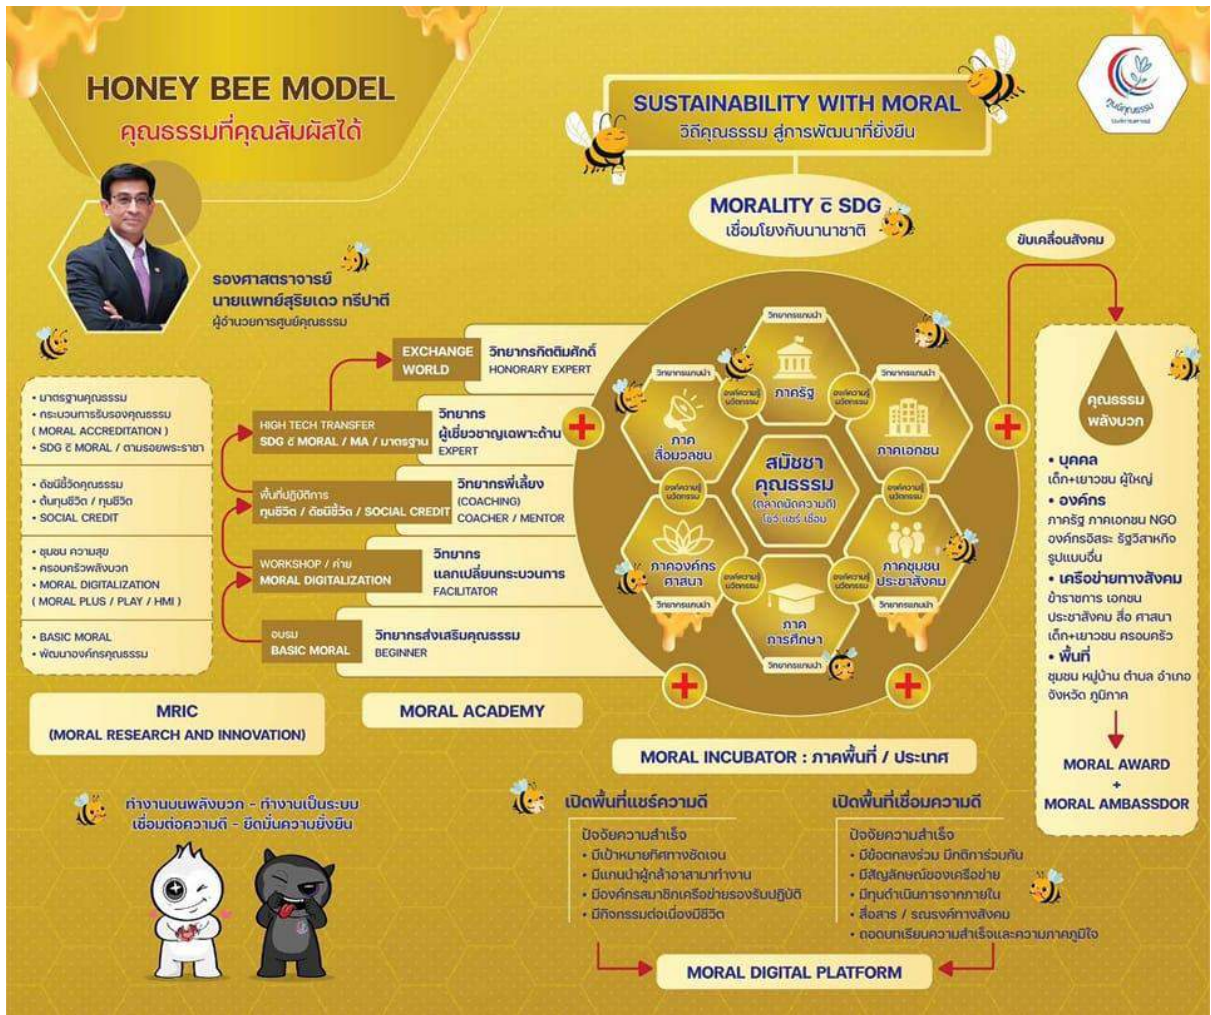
HONEY BEE MODEL
คุณธรรมที่คุณสัมผัสได้

SUSTAINABILITY WITH MORAL
วิถีคุณธรรม สู่การพัฒนาที่ยั่งยืน

MORALITY $\bar{c}$ SDG
เชื่อมโยงกับนานาชาติ

ศูนย์คุณธรรม

รองศาสตราจารย์
นายแพทย์สุริยเดว ทรีปาตี
ผู้อำนวยการศูนย์คุณธรรม

• มาตรฐานคุณธรรม
• กระบวนการรับรองคุณธรรม (MORAL ACCREDITATION)
• SDG $\bar{c}$ MORAL / ตามรอยพระราชา

• ดัชนีชี้วัดคุณธรรม
• ต้นทุนชีวิต / ทุนชีวิต
• SOCIAL CREDIT

• ชุมชน ความสุข
• ครอบครัวพลังบวก
• MORAL DIGITALIZATION (MORAL PLUS / PLAY / HMI)

• BASIC MORAL
• พัฒนาองค์กรคุณธรรม

EXCHANGE WORLD
วิทยากรกิตติมศักดิ์
HONORARY EXPERT

HIGH TECH TRANSFER
SDG $\bar{c}$ MORAL / MA / มาตรฐาน
วิทยากร ผู้เชี่ยวชาญเฉพาะด้าน
EXPERT

พื้นที่ปฏิบัติการ
ทุนชีวิต / ดัชนีชี้วัด / SOCIAL CREDIT
วิทยากรพี่เลี้ยง
(COACHING)
COACHER / MENTOR

WORKSHOP / ค่าย
MORAL DIGITALIZATION
วิทยากร แลกเปลี่ยนกระบวนการ
FACILITATOR

อบรม
BASIC MORAL
วิทยากรส่งเสริมคุณธรรม
BEGINNER

วิทยากรแกนนำ
ภาครัฐ
ภาคเอกชน
ภาคชุมชน ประชาสังคม
ภาค การศึกษา
ภาคองค์กร ศาสนา
ภาค สื่อมวลชน
องค์ความรู้ นวัตกรรม
สมัชชา คุณธรรม
(ตลาดนัดความดี)
โชว์ แชร์ เชื่อม

ขับเคลื่อนสังคม

คุณธรรม พลังบวก
• บุคคล
เด็ก+เยาวชน ผู้ใหญ่
• องค์กร
ภาครัฐ ภาคเอกชน NGO องค์กรอิสระ รัฐวิสาหกิจ รูปแบบอื่น
• เครือข่ายทางสังคม
ข้าราชการ เอกชน ประชาสังคม สื่อ ศาสนา เด็ก+เยาวชน ครอบครัว
• พื้นที่
ชุมชน หมู่บ้าน ตำบล อำเภอ จังหวัด ภูมิภาค

MORAL AWARD
+
MORAL AMBASSDOR

MRIC
(MORAL RESEARCH AND INNOVATION)

MORAL ACADEMY

MORAL INCUBATOR : ภาคพื้นที่ / ประเทศ

ทำงานบนพลังบวก - ทำงานเป็นระบบ
เชื่อมต่อความดี - ยึดมั่นความยั่งยืน

เปิดพื้นที่แชร์ความดี
ปัจจัยความสำเร็จ
• มีเป้าหมายทิศทางชัดเจน
• มีแกนนำผู้กล้าอาสามาทำงาน
• มีองค์กรสมาชิกเครือข่ายรองรับปฏิบัติ
• มีกิจกรรมต่อเนื่องมีชีวิต

เปิดพื้นที่เชื่อมความดี
ปัจจัยความสำเร็จ
• มีข้อตกลงร่วม มีกติการ่วมกัน
• มีสัญลักษณ์ของเครือข่าย
• มีทุนดำเนินการจากภายใน
• สื่อสาร / รณรงค์ทางสังคม
• ถอดบทเรียนความสำเร็จและความภาคภูมิใจ

MORAL DIGITAL PLATFORM